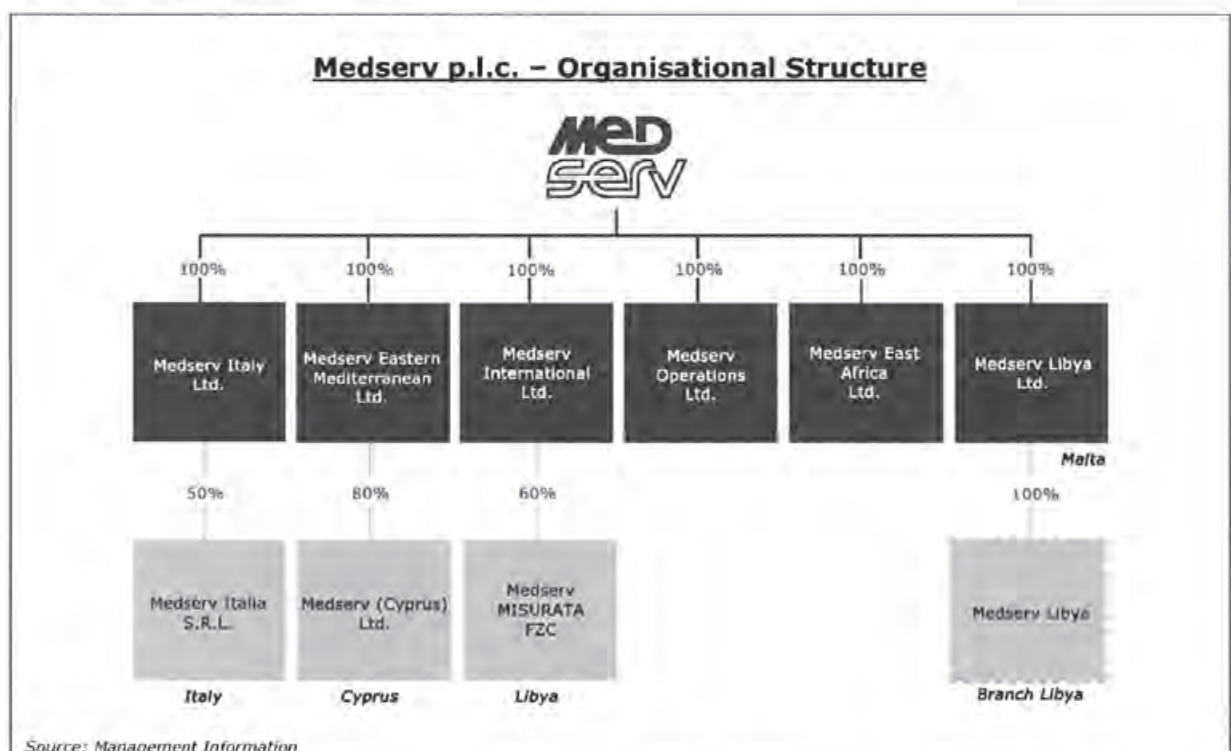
Medserv p.l.c. – Organisational Structure

MED SERV

100%

Medserv Italy Ltd.

100%

Medserv Eastern Mediterranean Ltd.

100%

Medserv International Ltd.

100%

Medserv Operations Ltd.

100%

Medserv East Africa Ltd.

100%

Medserv Libya Ltd.

Malta

50%

Medserv Italia S.R.L.

Italy

80%

Medserv (Cyprus) Ltd.

Cyprus

60%

Medserv MISURATA FZC

Libya

100%

Medserv Libya

Branch Libya

Source: Management Information